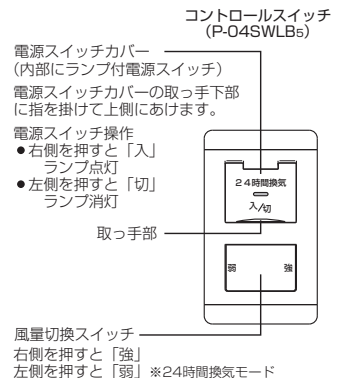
コントロールスイッチ
(P-04SWLB5)

電源スイッチカバー
(内部にランプ付電源スイッチ)

電源スイッチカバーの取っ手下部に指を掛けて上側にあけます。

電源スイッチ操作
●右側を押すと「入」
ランプ点灯
●左側を押すと「切」
ランプ消灯

24時間換気
入/切

取っ手部

弱
強

風量切換スイッチ
右側を押すと「強」
左側を押すと「弱」※24時間換気モード